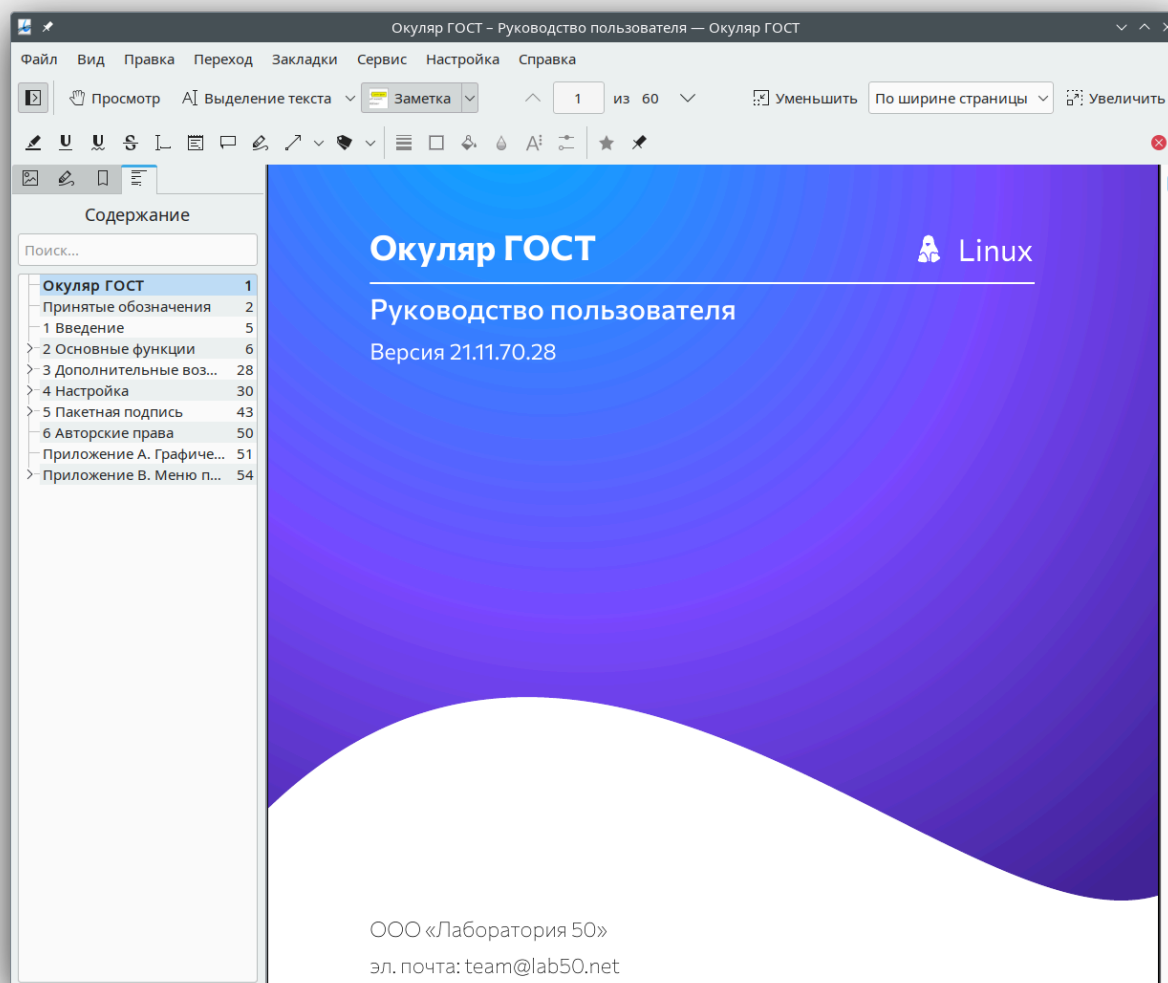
Окуляр ГОСТ – Руководство пользователя — Окуляр ГОСТ

Файл Вид Правка Переход Закладки Сервис Настройка Справка

Просмотр Выделение текста Заметка 1 из 60 Уменьшить По ширине страницы Увеличить

Содержание

Поиск...

| | |
|---|---|
| Окуляр ГОСТ | 1 |
| Принятые обозначения | 2 |
| 1 Введение | 5 |
| 2 Основные функции | 6 |
| 3 Дополнительные воз... | 28 |
| 4 Настройка | 30 |
| 5 Пакетная подпись | 43 |
| 6 Авторские права | 50 |
| Приложение А. Графиче... | 51 |
| Приложение В. Меню п... | 54 |

Окуляр ГОСТ

Linux

Руководство пользователя

Версия 21.11.70.28

ООО «Лаборатория 50»

эл. почта: team@lab50.net